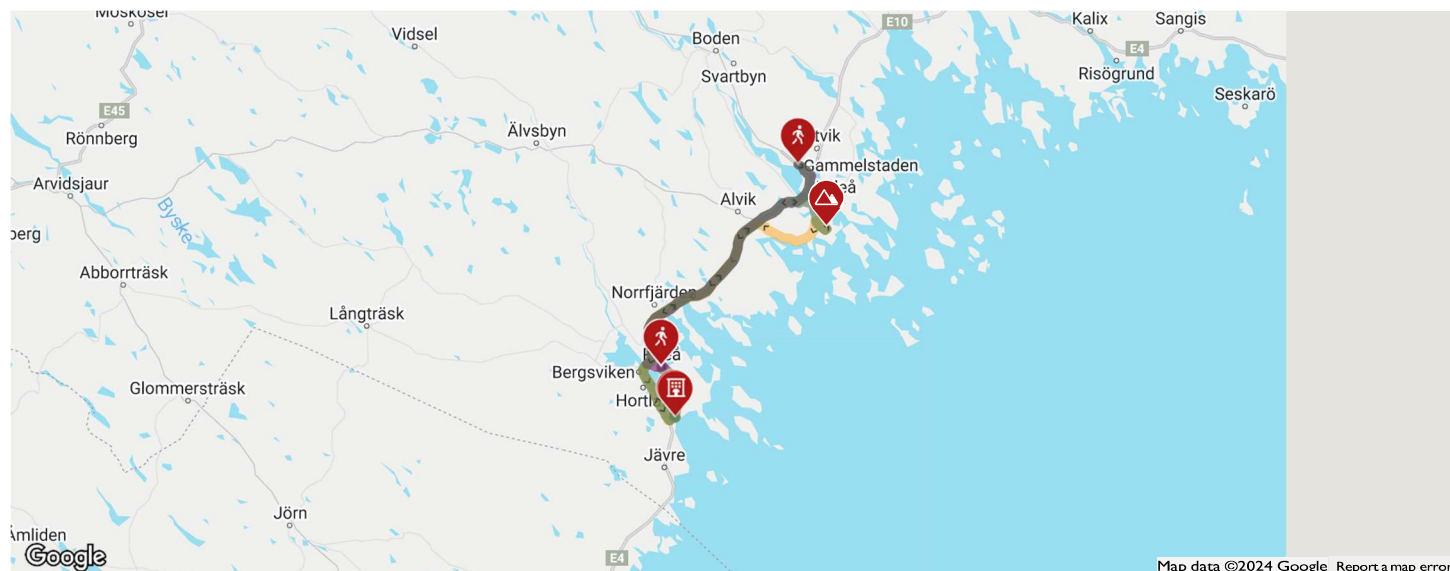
Moskosel
Vidsel
Boden
E10
Kalix
Sangis
E4
Risögrund
Svartbyn
Seskarö
E45
Rönnberg
Älvsbyn
tvik
Gammelstaden
Arvidsjaur
leå
Alvik
Byske
berg
Abborrträsk
Norrfjärden
Långträsk
Piteå
Bergsviken
Glommersträsk
Hortla
Jävre
Jörn
Amliden
E4
Google
Map data ©2024 Google
Report a map error